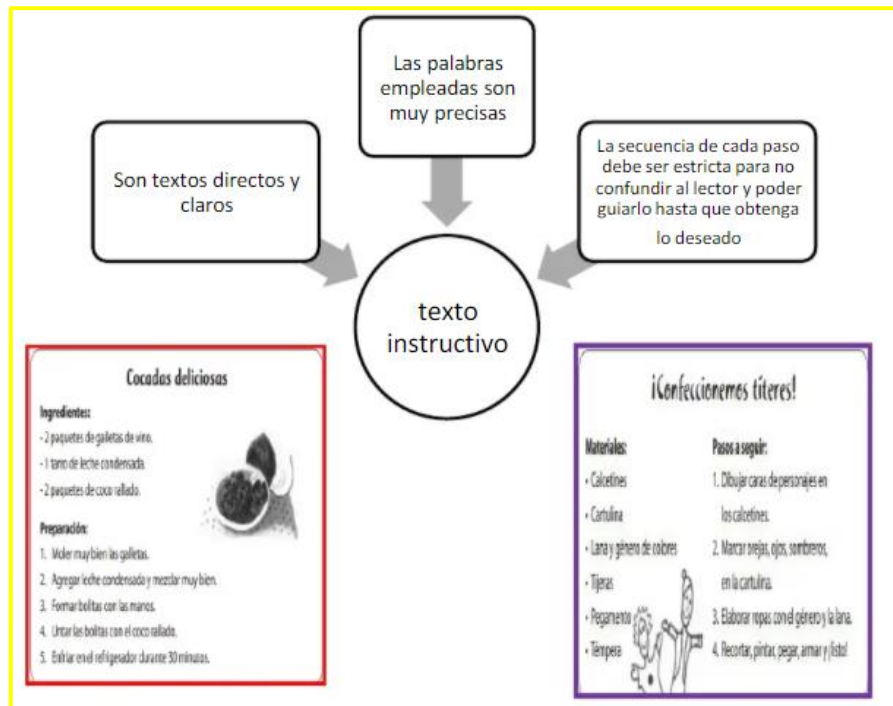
Las palabras empleadas son muy precisas

Son textos directos y claros

La secuencia de cada paso debe ser estricta para no confundir al lector y poder guiarlo hasta que obtenga lo deseado

texto instructivo

Cocadas deliciosas

Ingredientes:
- 2 paquetes de galletas de vino.
- 1 tarro de leche condensada.
- 2 paquetes de coco rallado.

Preparación:
1. Moler muy bien las galletas.
2. Agregar leche condensada y mezclar muy bien.
3. Formar bolitas con las manos.
4. Untar las bolitas con el coco rallado.
5. Enfriar en el refrigerador durante 30 minutos.

¡Confeccionemos títeres!

Materiales:
• Calcetines
• Cartulina
• Lana y género de colores
• Tijeras
• Pegamento
• Témpera

Pasos a seguir:
1. Dibujar caras de personajes en los calcetines.
2. Marcar orejas, ojos, sombreros, en la cartulina.
3. Elaborar ropas con el género y la lana.
4. Recortar, pintar, pegar, armar y ¡listo!